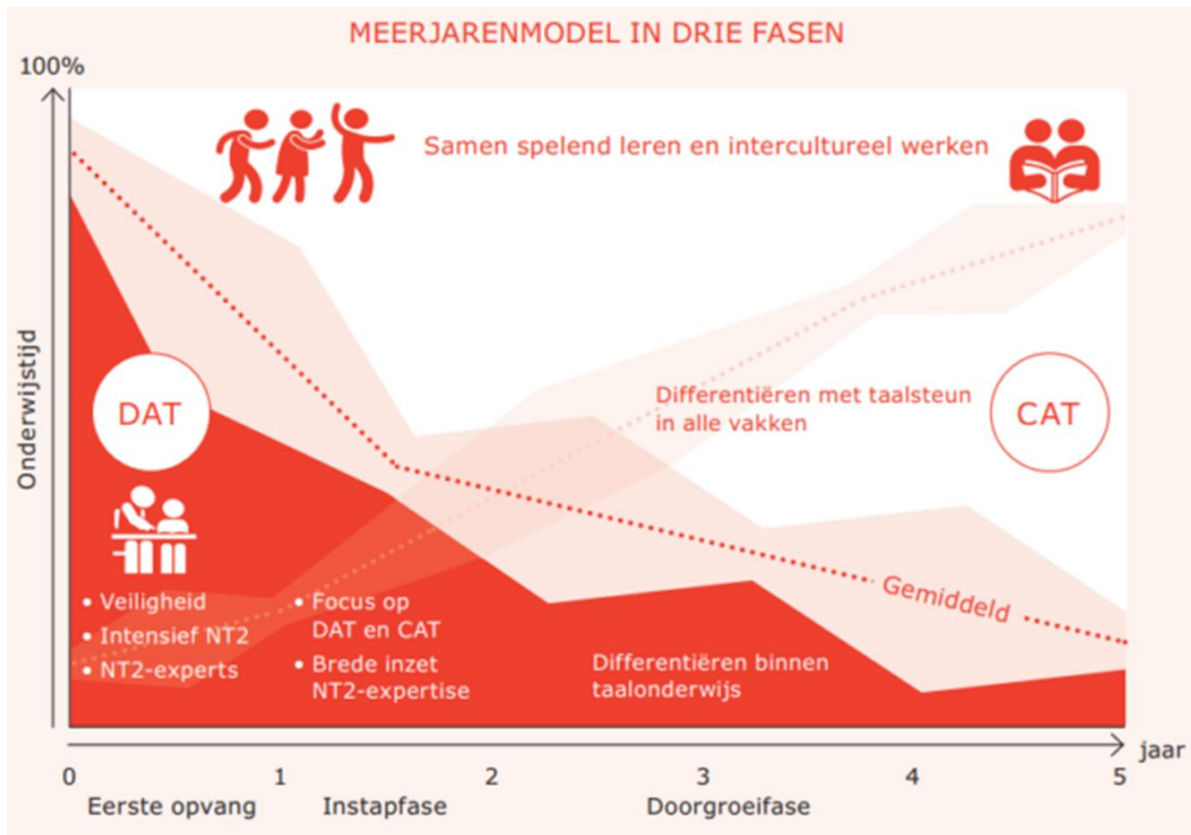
MEERJARENMODEL IN DRIE FASEN

100%

Onderwijstijd

Samen spelend leren en intercultureel werken

DAT

CAT

Differentiëren met taalsteun in alle vakken

Gemiddeld

• Veiligheid
• Intensief NT2
• NT2-experts

• Focus op DAT en CAT
• Brede inzet NT2-expertise

Differentiëren binnen taalonderwijs

jaar

0 1 2 3 4 5

Eerste opvang Instapfase Doorgroeifase